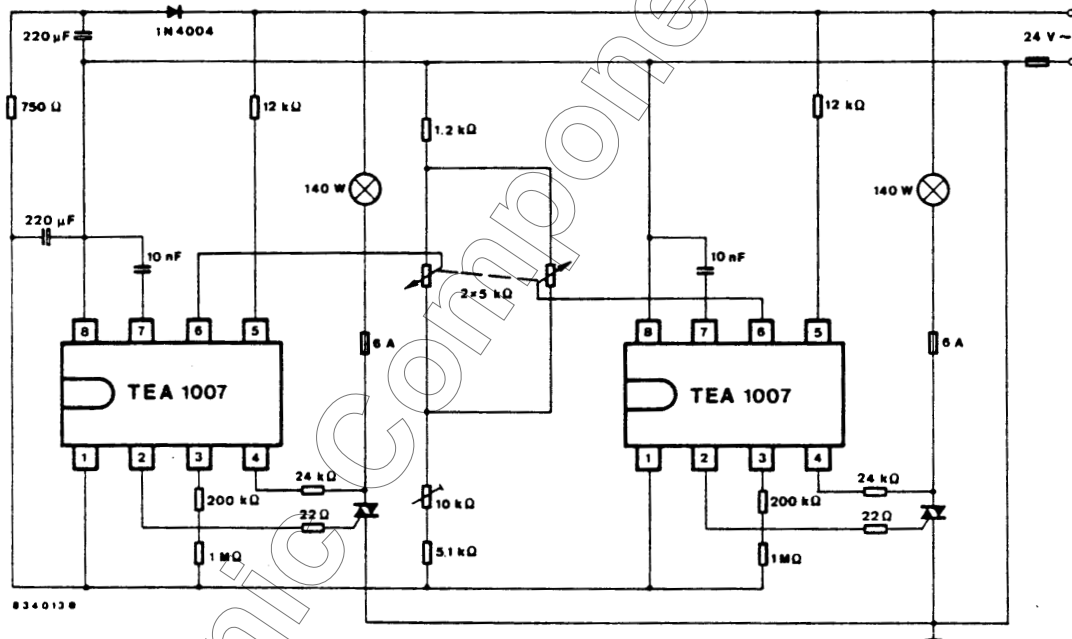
220 µF
1N4004
24 V ~
750 Ω
12 kΩ
1.2 kΩ
12 kΩ
140 W
140 W
220 µF
10 nF
10 nF
2×5 kΩ
8
7
6
5
8
7
6
5
6 A
6 A
TEA 1007
TEA 1007
1
2
3
4
1
2
3
4
24 kΩ
24 kΩ
200 kΩ
10 kΩ
200 kΩ
22 Ω
22 Ω
1 MΩ
5.1 kΩ
1 MΩ
834013 B
aiccompone